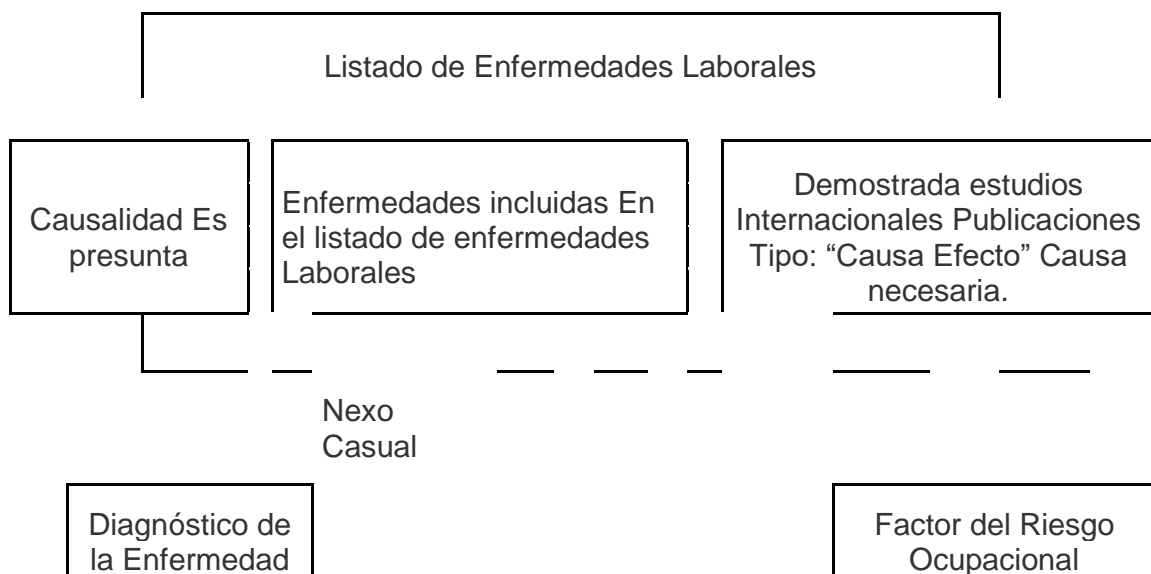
Listado de Enfermedades Laborales

Causalidad Es presunta

Enfermedades incluidas En el listado de enfermedades Laborales

Demostrada estudios Internacionales Publicaciones Tipo: "Causa Efecto" Causa necesaria.

Nexo Casual

Diagnóstico de la Enfermedad

Factor del Riesgo Ocupacional